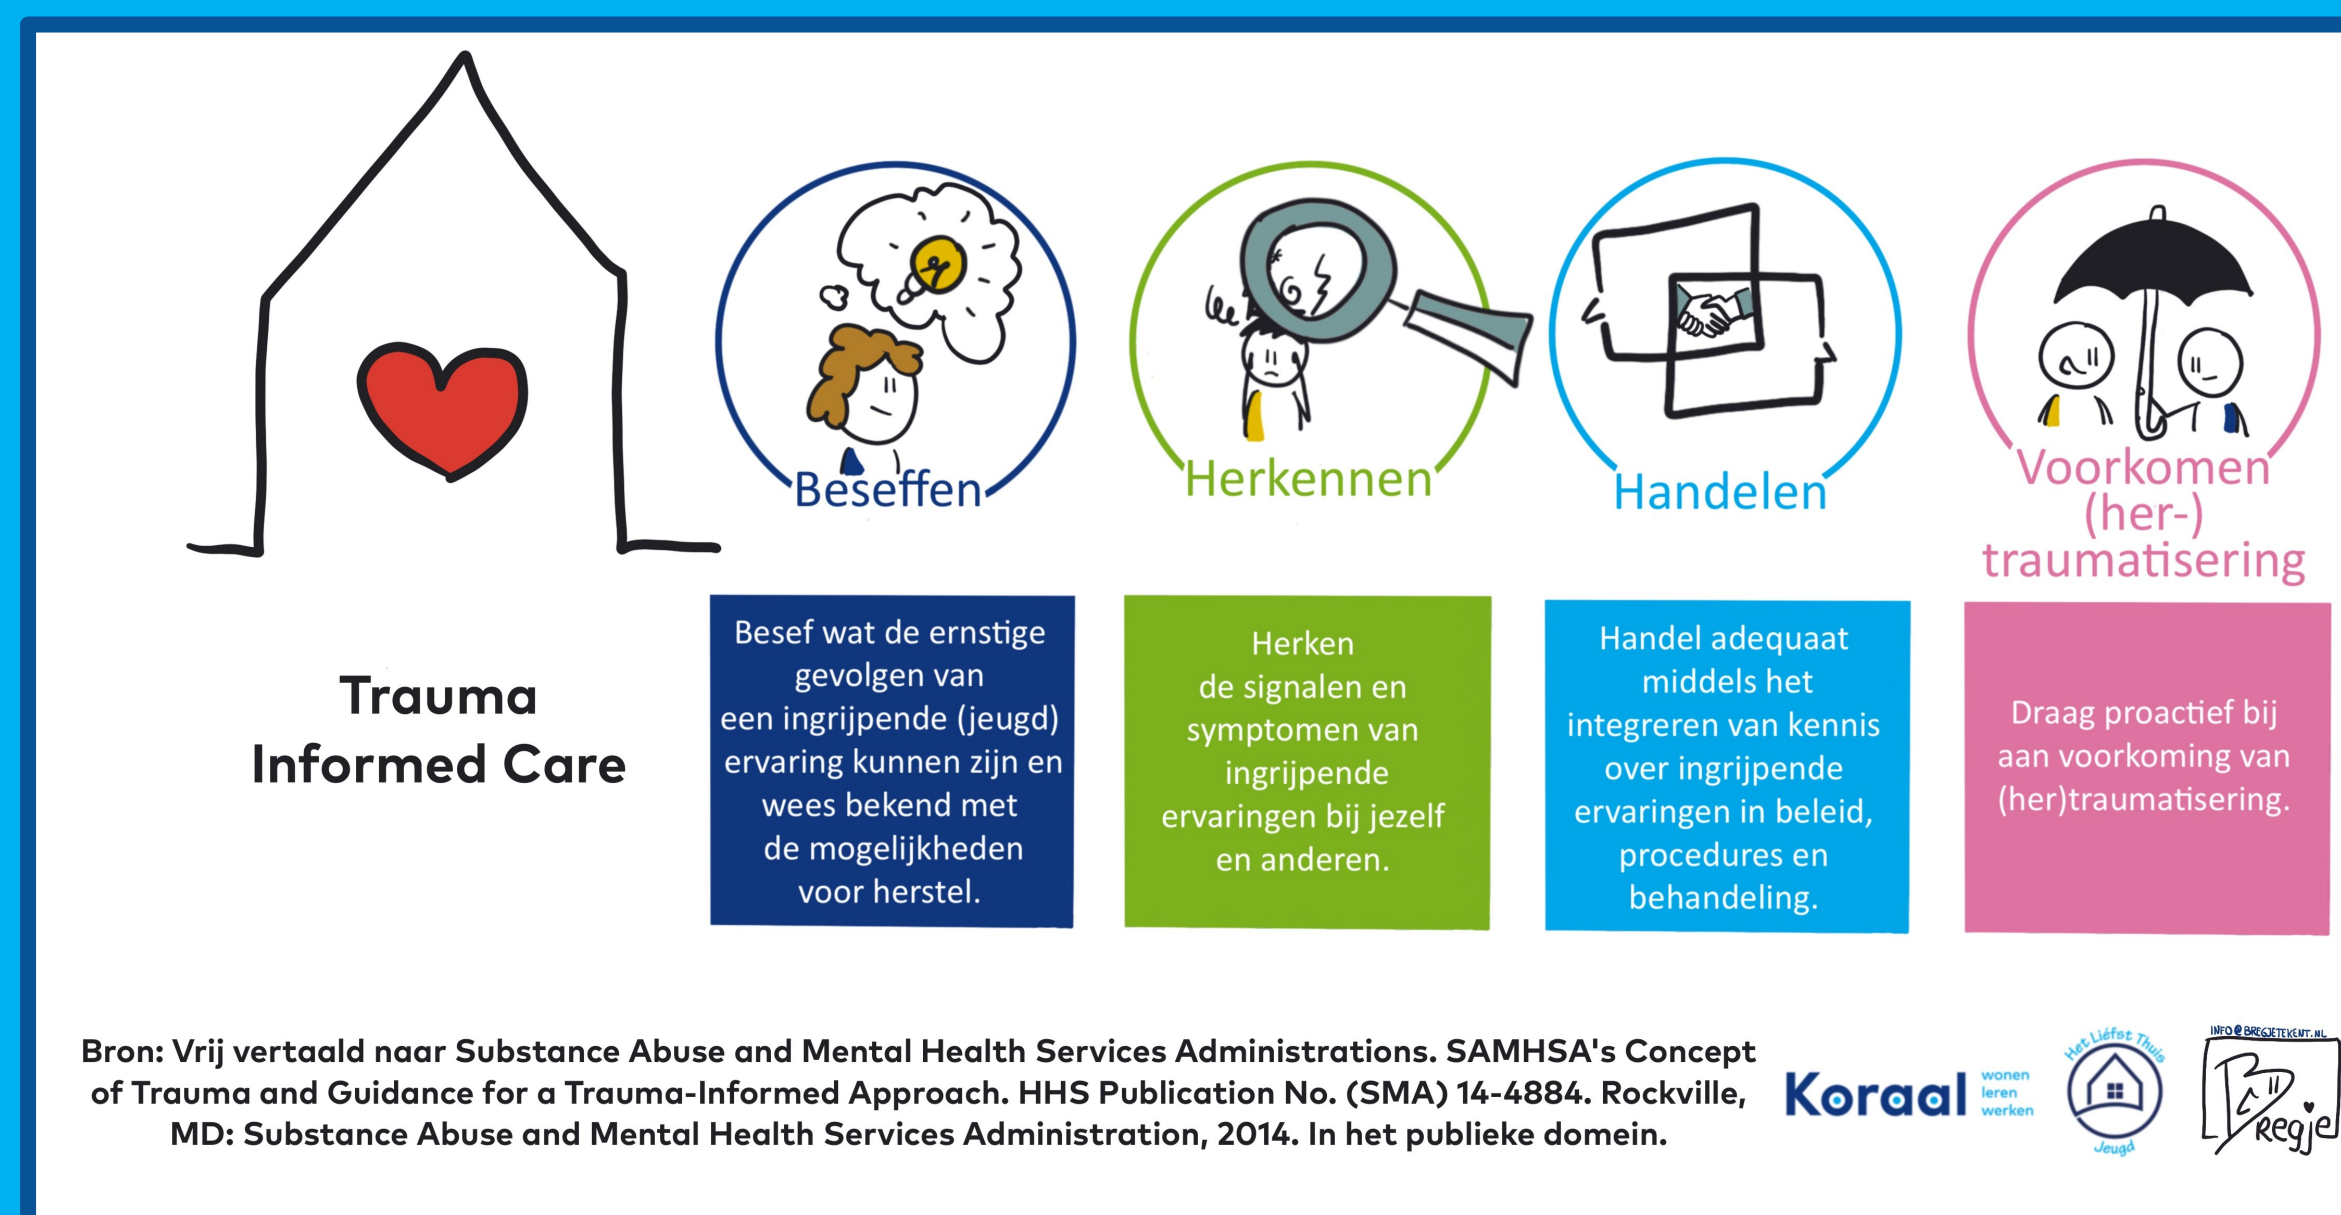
Beseffen

Herkennen

Handelen

Voorkomen (her-) traumatisering

Trauma Informed Care

Besef wat de ernstige gevolgen van een ingrijpende (jeugd) ervaring kunnen zijn en wees bekend met de mogelijkheden voor herstel.

Herken de signalen en symptomen van ingrijpende ervaringen bij jezelf en anderen.

Handel adequaat middels het integreren van kennis over ingrijpende ervaringen in beleid, procedures en behandeling.

Draag proactief bij aan voorkoming van (her)traumatisering.

Bron: Vrij vertaald naar Substance Abuse and Mental Health Services Administrations. SAMHSA's Concept of Trauma and Guidance for a Trauma-Informed Approach. HHS Publication No. (SMA) 14-4884. Rockville, MD: Substance Abuse and Mental Health Services Administration, 2014. In het publieke domein.

Koraal wonen leren werken

Het Liefst Thuis Jeugd

INFO@BREGJETEKENT.NL Bregje